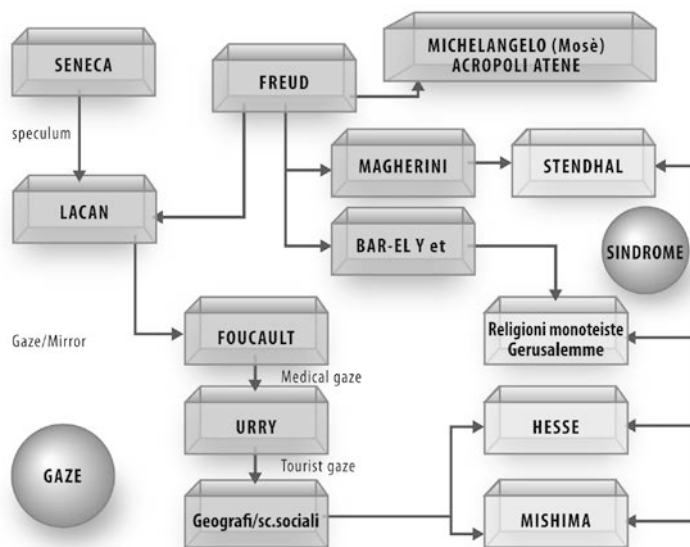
SENECA

FREUD

MICHELANGELO (Mosè)
ACROPOLI ATENE

speculum

MAGHERINI

STENDHAL

LACAN

BAR-EL Y et

SINDROME

Gaze/Mirror

FOUCAULT

Religioni monoteiste
Gerusalemme

Medical gaze

URRY

HESSE

GAZE

Tourist gaze

Geografi/sc.sociali

MISHIMA